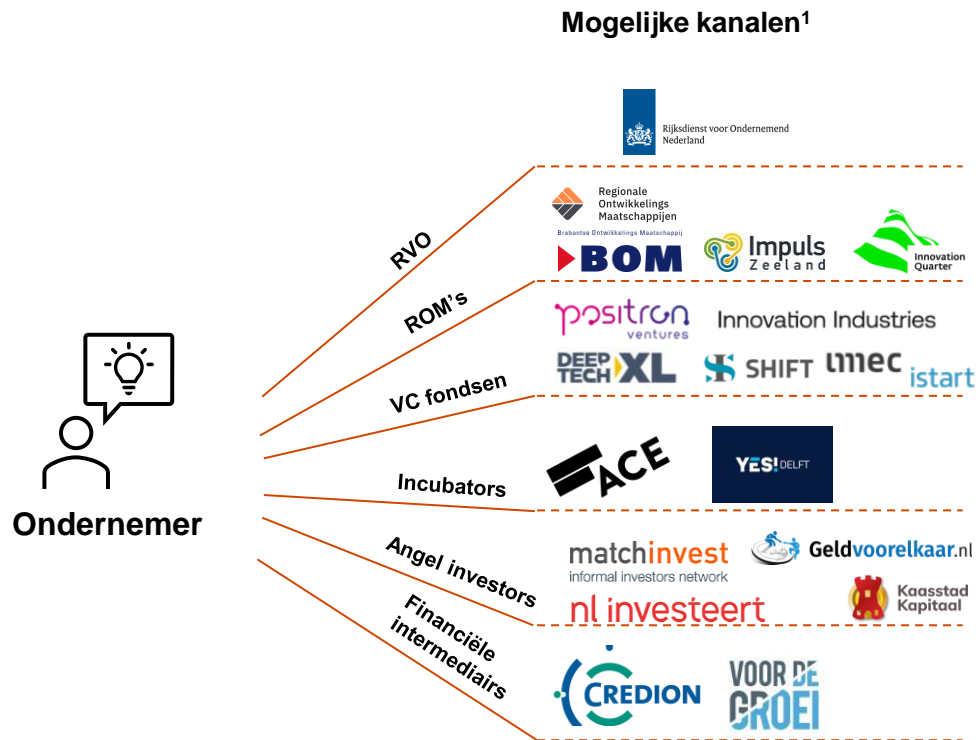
Mogelijke kanalen$^1$

Rijksdienst voor Ondernemend Nederland

Regionale Ontwikkelings Maatschappijen

Brabantse Ontwikkelings Maatschappij

BOM

Impuls Zeeland

Innovation Quarter

positron ventures

Innovation Industries

DEEP TECH XL

SHIFT

imec istart

ACE

YES!DELFT

matchinvest informal investors network

Geldvoorelkaar.nl

nl investeert

Kaasstad Kapitaal

CREDION

VOOR DE GROEI

RVO

ROM's

VC fondsen

Incubators

Angel investors

Financiële intermediairs

Ondernemer